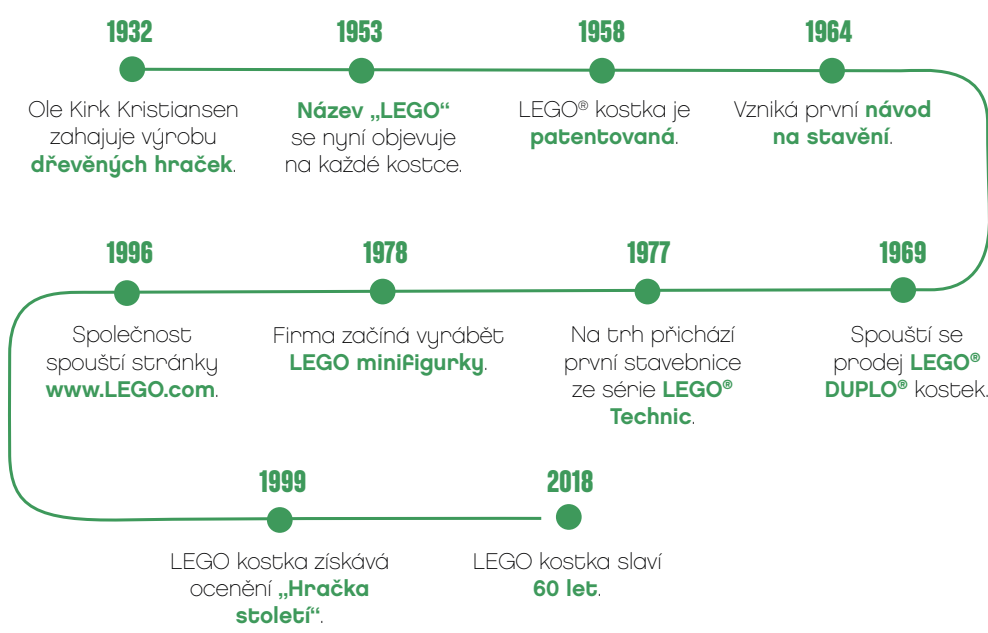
1932
Ole Kirk Kristiansen zahajuje výrobu dřevěných hraček.

1953
Název „LEGO“ se nyní objevuje na každé kostce.

1958
LEGO® kostka je patentovaná.

1964
Vzniká první návod na stavění.

1996
Společnost spouští stránky www.LEGO.com.

1978
Firma začíná vyrábět LEGO minifigurky.

1977
Na trh přichází první stavebnice ze série LEGO® Technic.

1969
Spouští se prodej LEGO® DUPLO® kostek.

1999
LEGO kostka získává ocenění „Hračka století“.

2018
LEGO kostka slaví 60 let.